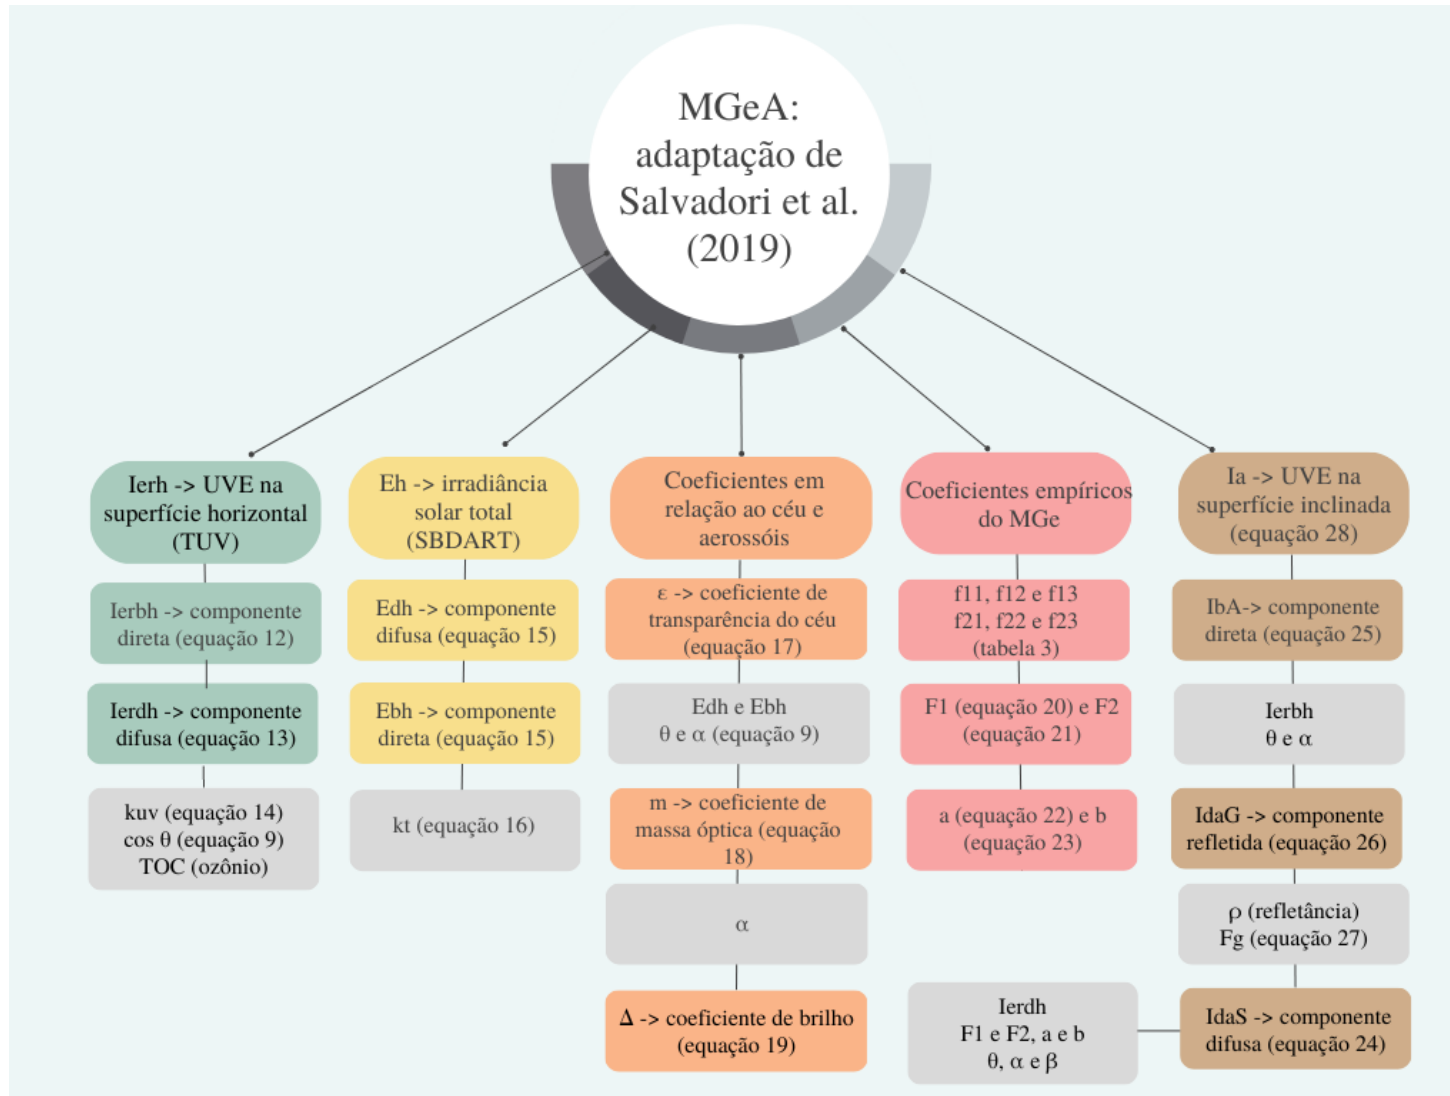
MGeA: adaptação de Salvadori et al. (2019)

Ierh -> UVE na superfície horizontal (TUV)

Ierbh -> componente direta (equação 12)

Ierdh -> componente difusa (equação 13)

kuv (equação 14)
cos $\theta$ (equação 9)
TOC (ozônio)

Eh -> irradiância solar total (SBDART)

Edh -> componente difusa (equação 15)

Ebh -> componente direta (equação 15)

kt (equação 16)

Coeficientes em relação ao céu e aerossóis

$\varepsilon$ -> coeficiente de transparência do céu (equação 17)

Edh e Ebh
$\theta$ e $\alpha$ (equação 9)

m -> coeficiente de massa óptica (equação 18)

$\alpha$

$\Delta$ -> coeficiente de brilho (equação 19)

Coeficientes empíricos do MGe

f11, f12 e f13
f21, f22 e f23
(tabela 3)

F1 (equação 20) e F2 (equação 21)

a (equação 22) e b (equação 23)

Ierdh
F1 e F2, a e b
$\theta$, $\alpha$ e $\beta$

Ia -> UVE na superfície inclinada (equação 28)

IbA-> componente direta (equação 25)

Ierbh
$\theta$ e $\alpha$

IdaG -> componente refletida (equação 26)

$\rho$ (refletância)
Fg (equação 27)

IdaS -> componente difusa (equação 24)